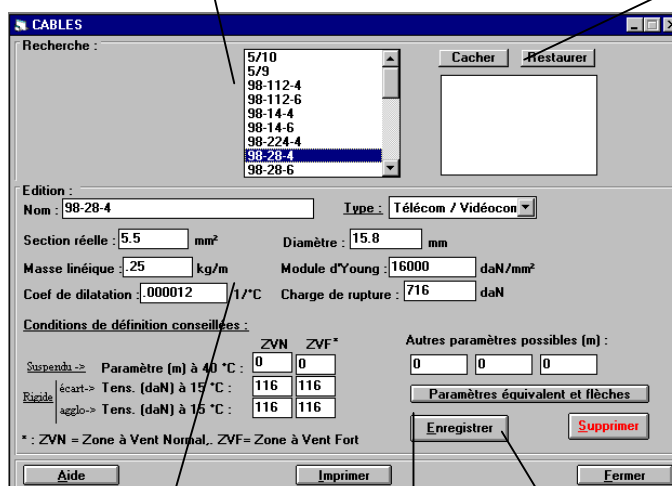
CABLES

Recherche :

5/10
5/9
98-112-4
98-112-6
98-14-4
98-14-6
98-224-4
98-28-4
98-28-6

Cacher Restaurer

Edition :

Nom : 98-28-4

Type : Télécom / Vidéocom

Section réelle : 5.5 mm²

Diamètre : 15.8 mm

Masse linéique : .25 kg/m

Module d'Young : 16000 daN/mm²

Coef de dilatation : .000012 1/°C

Charge de rupture : 716 daN

Conditions de définition conseillées :

| | | ZVN | ZVF* |
|---|---|---|---|
| Suspendu -> | Paramètre (m) à 40 °C : | 0 | 0 |
| Rigide écart-> | Tens. (daN) à 15 °C : | 116 | 116 |
| agglo-> | Tens. (daN) à 15 °C : | 116 | 116 |

Autres paramètres possibles (m) :

0 0 0

Paramètres équivalent et flèches

Enregistrer

Supprimer

* : ZVN = Zone à Vent Normal,. ZVF= Zone à Vent Fort

Aide Imprimer Fermer